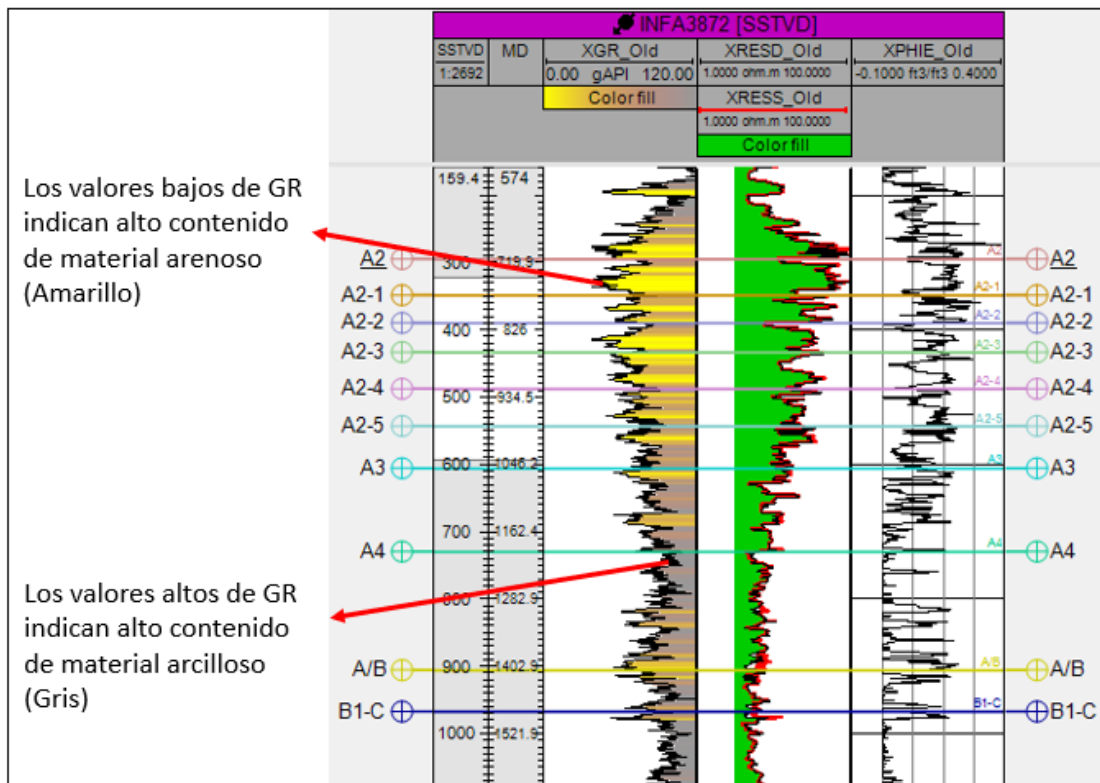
INFA3872 [SSTVD]

| SSTVD 1:2692 | MD | XGR_Old 0.00 gAPI 120.00 Color fill | XRESD_Old 1.0000 ohm.m 100.0000 XRESS_Old 1.0000 ohm.m 100.0000 Color fill | XPHIE_Old -0.1000 ft3/ft3 0.4000 |
|---|---|---|---|---|

Los valores bajos de GR indican alto contenido de material arenoso (Amarillo)

Los valores altos de GR indican alto contenido de material arcilloso (Gris)

159.4 574
A2 300 719.9 A2 A2
A2-1 A2-1 A2-1
A2-2 A2-2 A2-2
A2-3 400 826 A2-3 A2-3
A2-4 A2-4 A2-4
500 934.5
A2-5 A2-5 A2-5
A3 600 1046.2 A3 A3
700 1162.4
A4 A4 A4
800 1282.9
A/B 900 1402.9 A/B A/B
B1-C B1-C B1-C
1000 1521.9